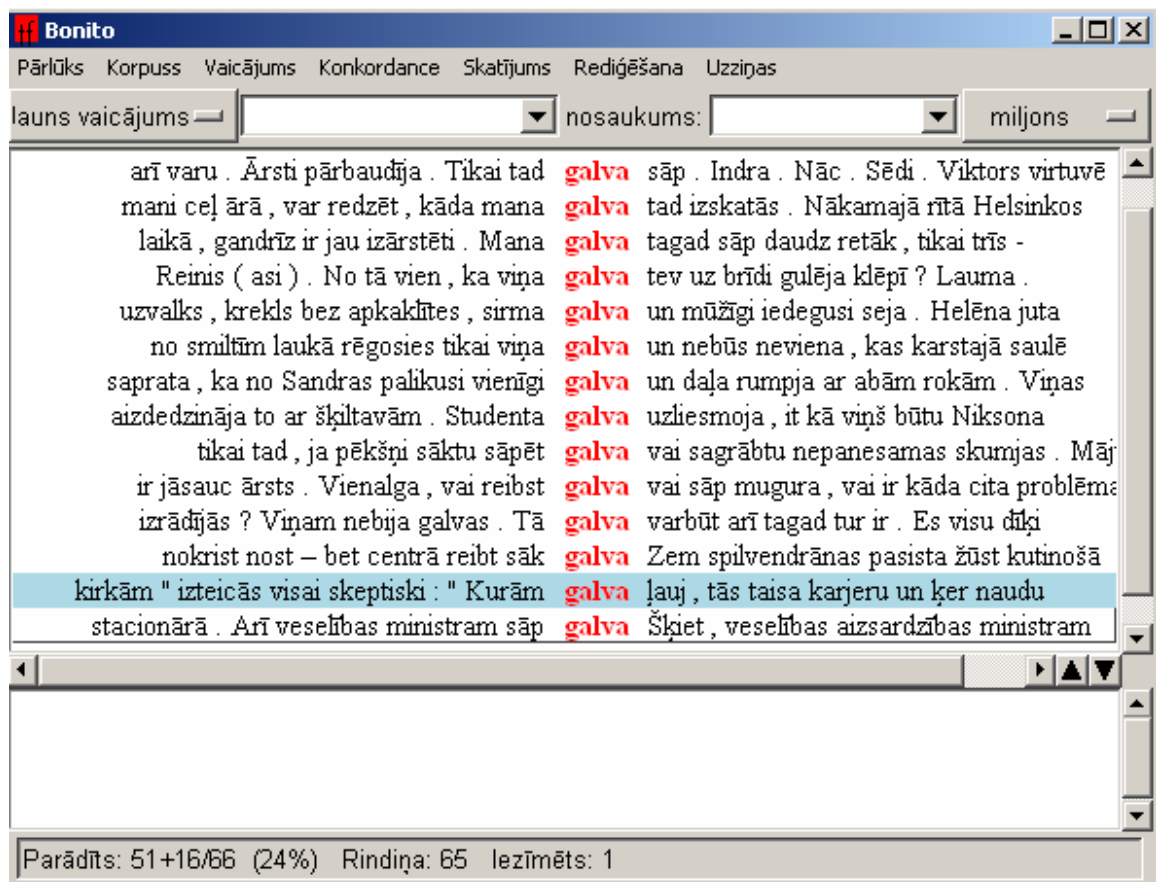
Bonito

Pārlūks Korpuss Vaicājums Konkordance Skatījums Rediģēšana Uzziņas

Jauns vaicājums nosaukums: miljons

| | | |
|---|---|---|
| arī varu . Ārsti pārbaudīja . Tikai tad | galva | sāp . Indra . Nāc . Sēdi . Viktors virtuvē |
| mani ceļ ārā , var redzēt , kāda mana | galva | tad izskatās . Nākamajā rītā Helsinkos |
| laikā , gandrīz ir jau izārstēti . Mana | galva | tagad sāp daudz retāk , tikai trīs - |
| Reinis ( asi ) . No tā vien , ka viņa | galva | tev uz brīdi gulēja klēpī ? Lauma . |
| uzvalks , krekls bez apkaklītes , sirma | galva | un mūžīgi iedegusi seja . Helēna juta |
| no smiltīm laukā rēgosies tikai viņa | galva | un nebūs neviena , kas karstajā saulē |
| saprata , ka no Sandras palikusi vienīgi | galva | un daļa rumpja ar abām rokām . Viņas |
| aizdedzināja to ar šķiltavām . Studenta | galva | uzliesmoja , it kā viņš būtu Niksona |
| tikai tad , ja pēkšņi sāktu sāpēt | galva | vai sagrābtu nepanesamas skumjas . Māj |
| ir jāsauc ārsts . Vienalga , vai reibst | galva | vai sāp mugura , vai ir kāda cita problēma |
| izrādījās ? Viņam nebija galvas . Tā | galva | varbūt arī tagad tur ir . Es visu dīķi |
| nokrist nost – bet centrā reibt sāk | galva | Zem spilvendrānas pasista žūst kutinošā |
| kirkām " izteicās visai skeptiski : " Kurām | galva | ļauj , tās taisa karjeru un ķer naudu |
| stacionārā . Arī veselības ministram sāp | galva | Šķiet , veselības aizsardzības ministram |

Parādīts: 51+16/66 (24%) Rindiņa: 65 Iezīmēts: 1